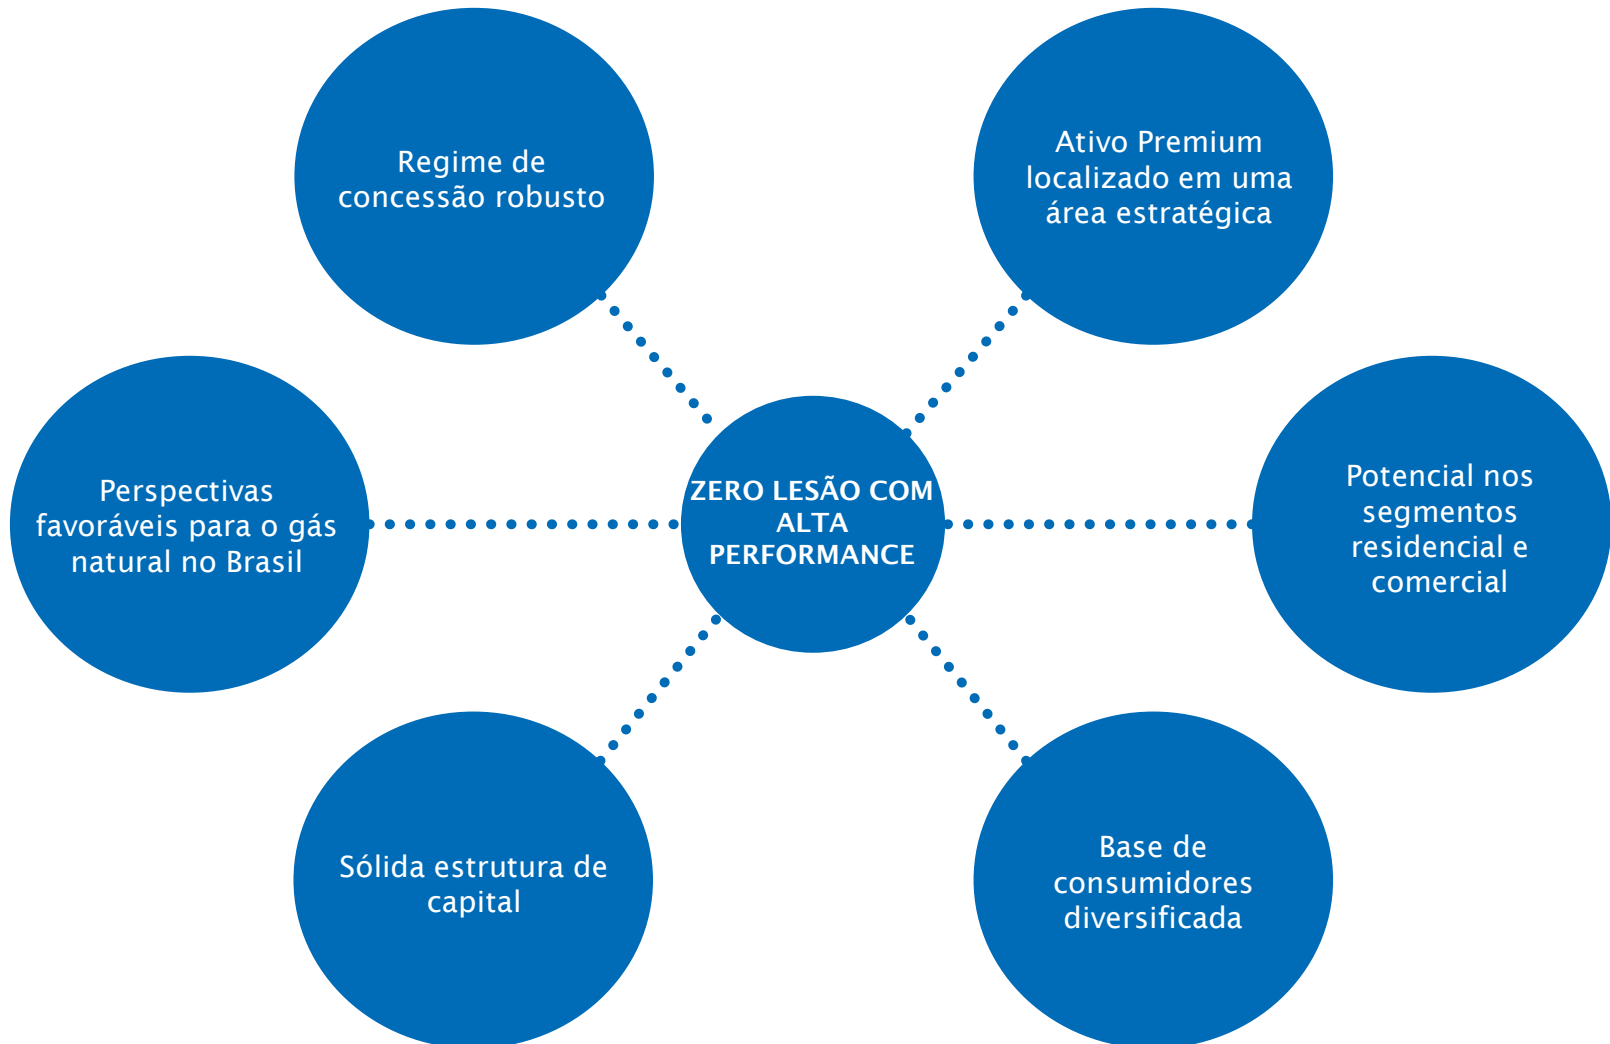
Regime de concessão robusto

Ativo Premium localizado em uma área estratégica

Perspectivas favoráveis para o gás natural no Brasil

ZERO LESÃO COM ALTA PERFORMANCE

Potencial nos segmentos residencial e comercial

Sólida estrutura de capital

Base de consumidores diversificada